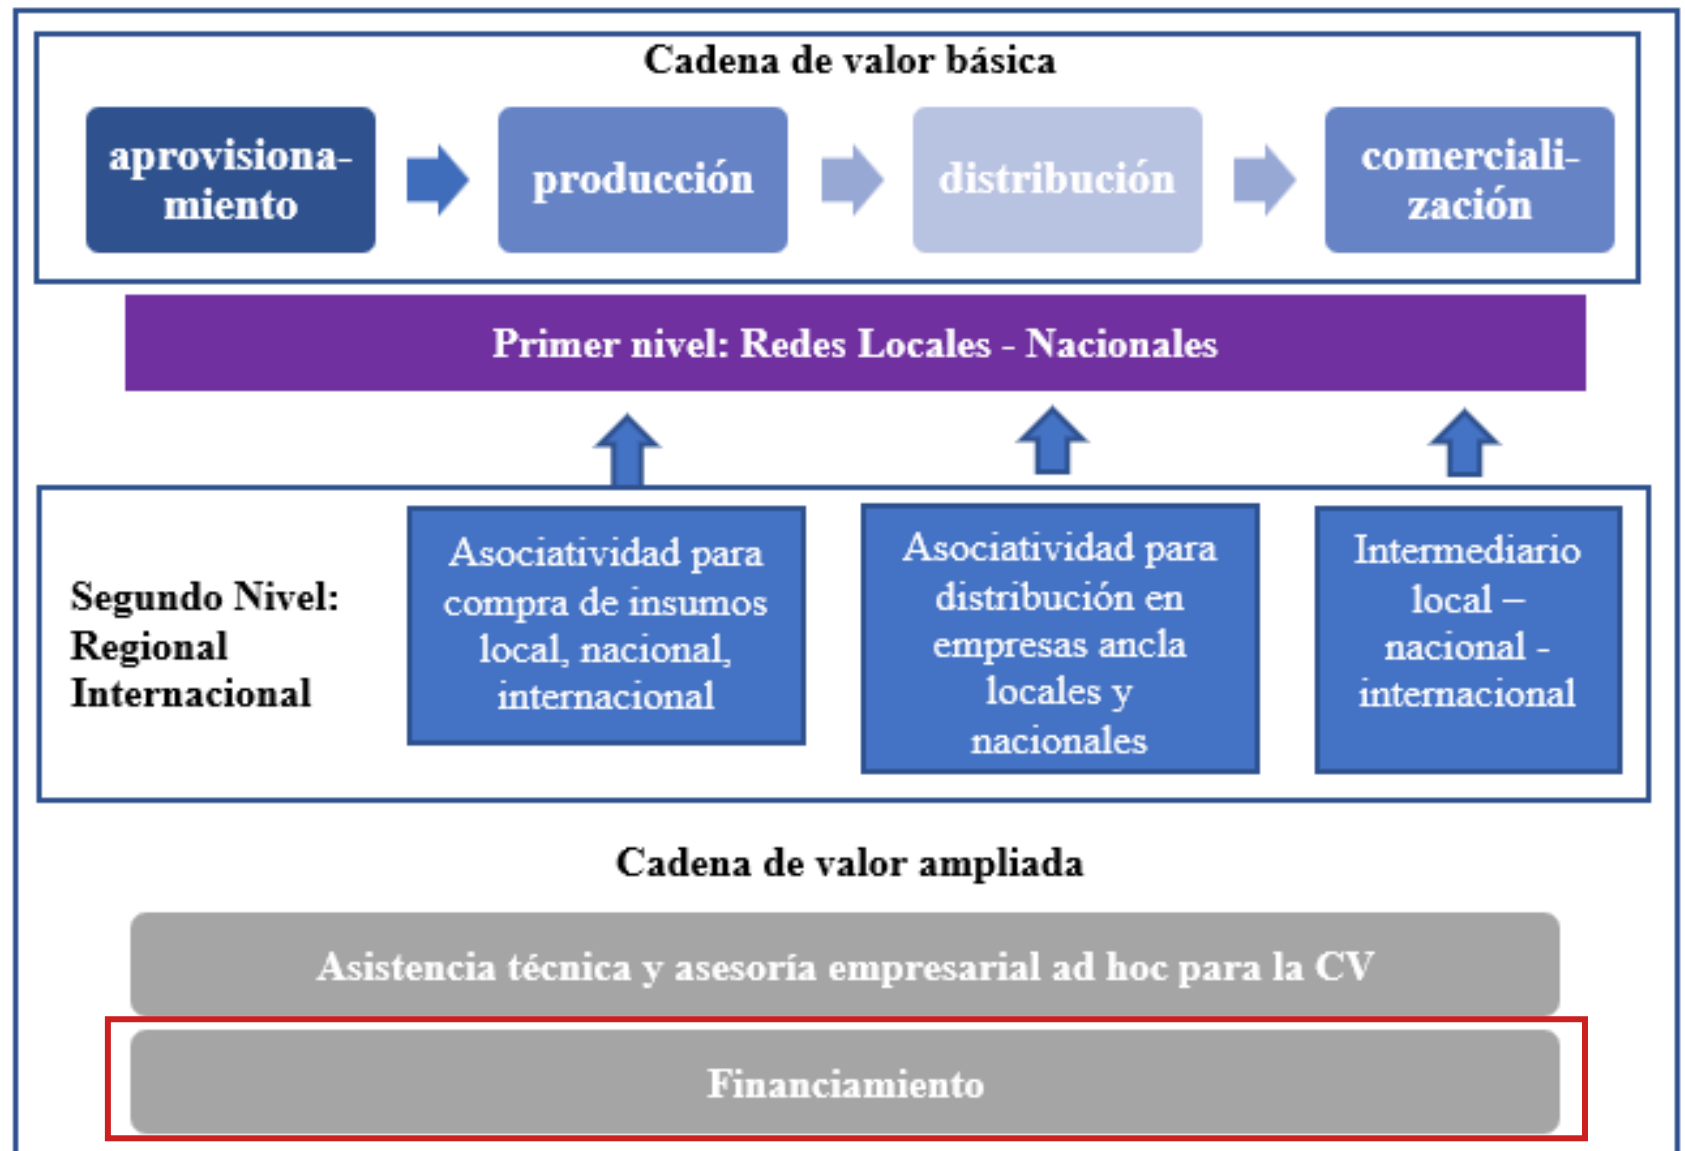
Cadena de valor básica

aprovisiona-miento

producción

distribución

comerciali-zación

Primer nivel: Redes Locales - Nacionales

Segundo Nivel: Regional Internacional

Asociatividad para compra de insumos local, nacional, internacional

Asociatividad para distribución en empresas ancla locales y nacionales

Intermediario local – nacional - internacional

Cadena de valor ampliada

Asistencia técnica y asesoría empresarial ad hoc para la CV

Financiamiento